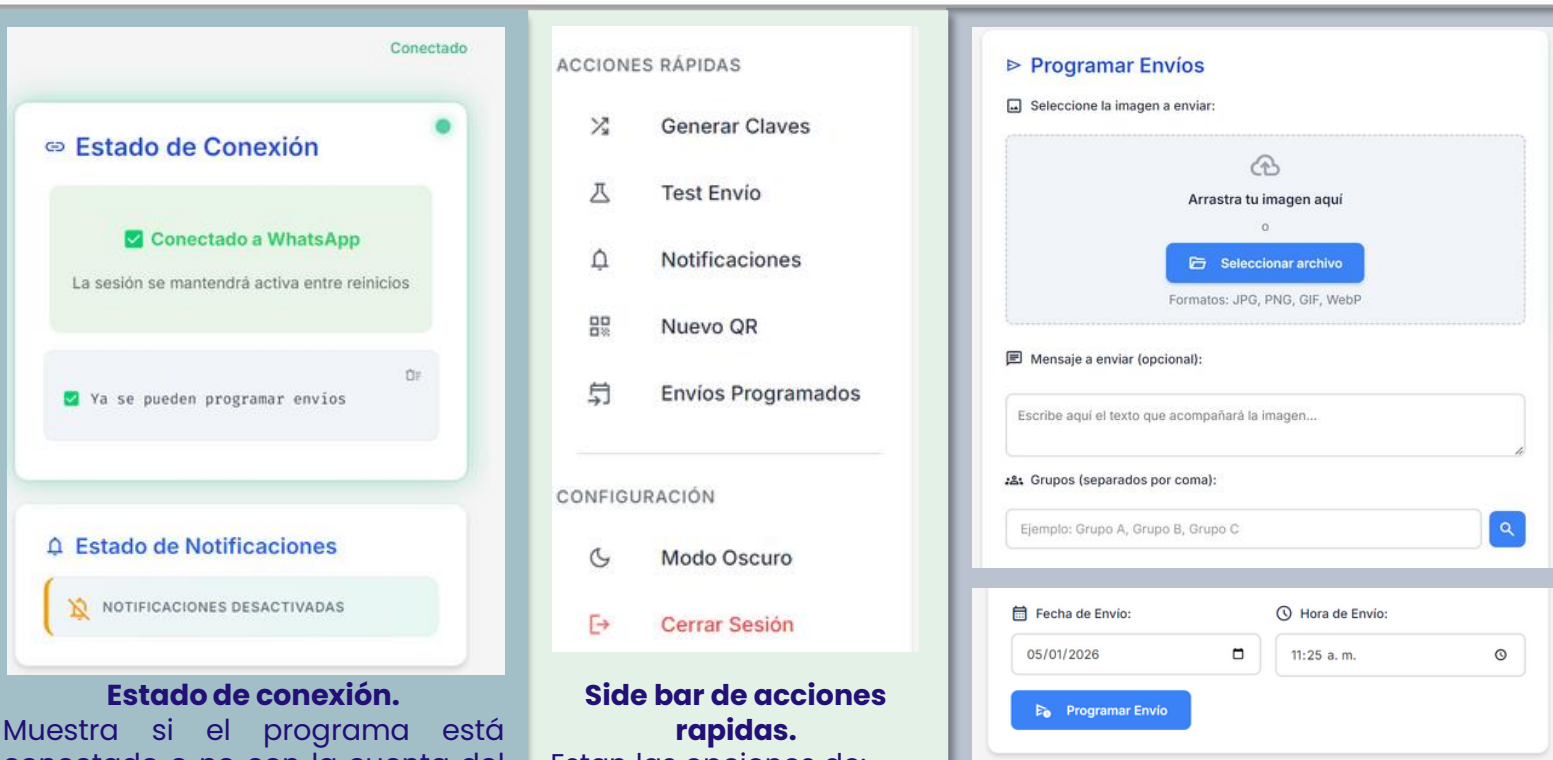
Conectado

Estado de Conexión

Conectado a WhatsApp

La sesión se mantendrá activa entre reinicios

Ya se pueden programar envíos

Estado de Notificaciones

NOTIFICACIONES DESACTIVADAS

Estado de conexión.

Muestra si el programa está conectado o no con la cuenta del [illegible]

ACCIONES RÁPIDAS

Generar Claves

Test Envío

Notificaciones

Nuevo QR

Envíos Programados

CONFIGURACIÓN

Modo Oscuro

Cerrar Sesión

Side bar de acciones rapidas.

Estan las opciones de: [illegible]

Programar Envíos

Seleccione la imagen a enviar:

Arrastra tu imagen aquí

o

Seleccionar archivo

Formatos: JPG, PNG, GIF, WebP

Mensaje a enviar (opcional):

Escribe aquí el texto que acompañará la imagen...

Grupos (separados por coma):

Ejemplo: Grupo A, Grupo B, Grupo C

Fecha de Envío:

05/01/2026

Hora de Envío:

11:25 a. m.

Programar Envío